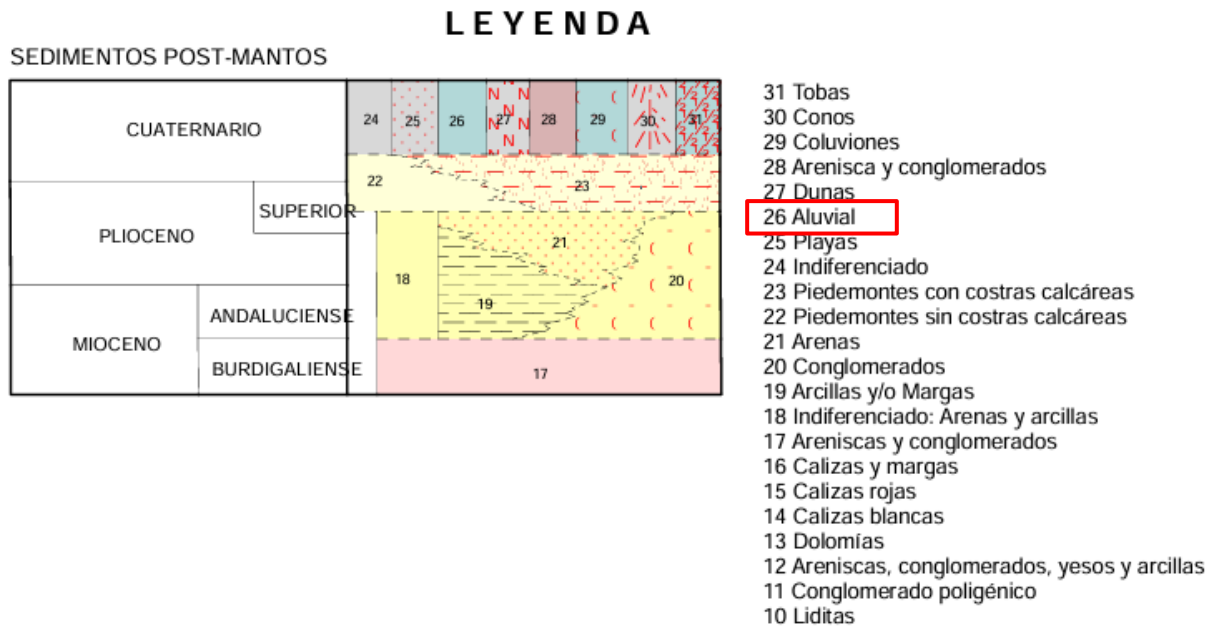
LEYENDA

SEDIMENTOS POST-MANTOS

| | | |
|---|---|---|
| CUATERNARIO | | 24 25 26 27 28 29 30 31 |
| PLIOCENO | SUPERIOR | 22 23 |
| | | 18 21 19 20 |
| MIOCENO | ANDALUCIENSE | |
| | BURDIGALIENSE | 17 |

31 Tobas
30 Conos
29 Coluviones
28 Arenisca y conglomerados
27 Dunas
26 Aluvial
25 Playas
24 Indiferenciado
23 Piedemontes con costras calcáreas
22 Piedemontes sin costras calcáreas
21 Arenas
20 Conglomerados
19 Arcillas y/o Margas
18 Indiferenciado: Arenas y arcillas
17 Areniscas y conglomerados
16 Calizas y margas
15 Calizas rojas
14 Calizas blancas
13 Dolomías
12 Areniscas, conglomerados, yesos y arcillas
11 Conglomerado poligénico
10 Liditas